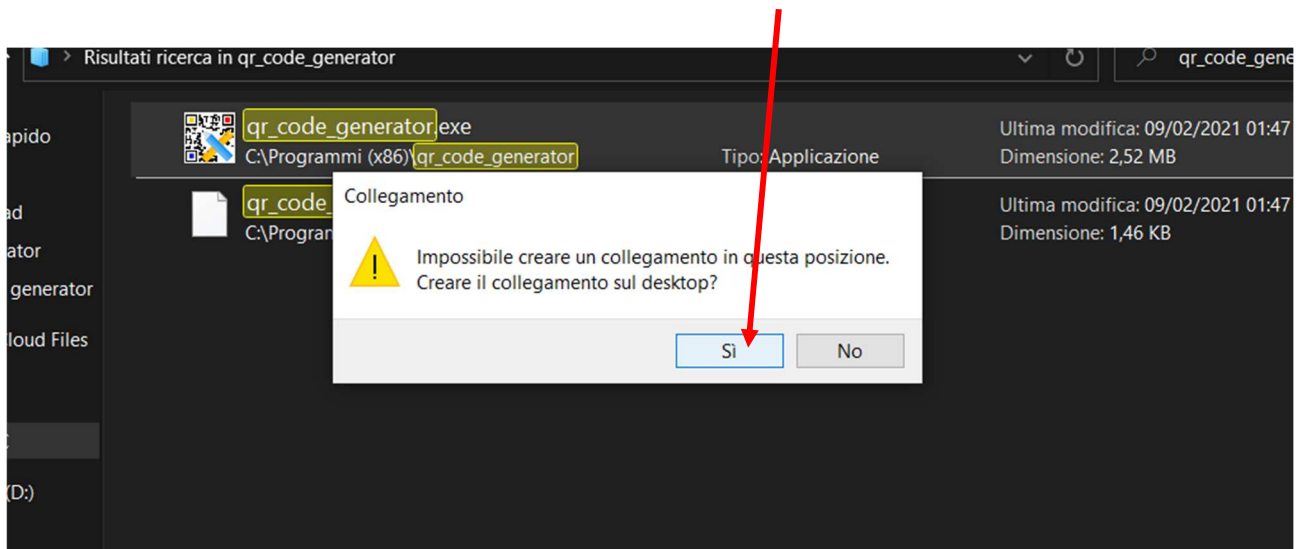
Risultati ricerca in qr_code_generator

qr_code_gene

apido

ad

ator

generator

loud Files

(D:)

qr_code_generator.exe
C:\Programmi (x86)\qr_code_generator

Tipo: Applicazione

Ultima modifica: 09/02/2021 01:47
Dimensione: 2,52 MB

qr_code_
C:\Program

Ultima modifica: 09/02/2021 01:47
Dimensione: 1,46 KB

Collegamento

Impossibile creare un collegamento in questa posizione.
Creare il collegamento sul desktop?

Sì

No